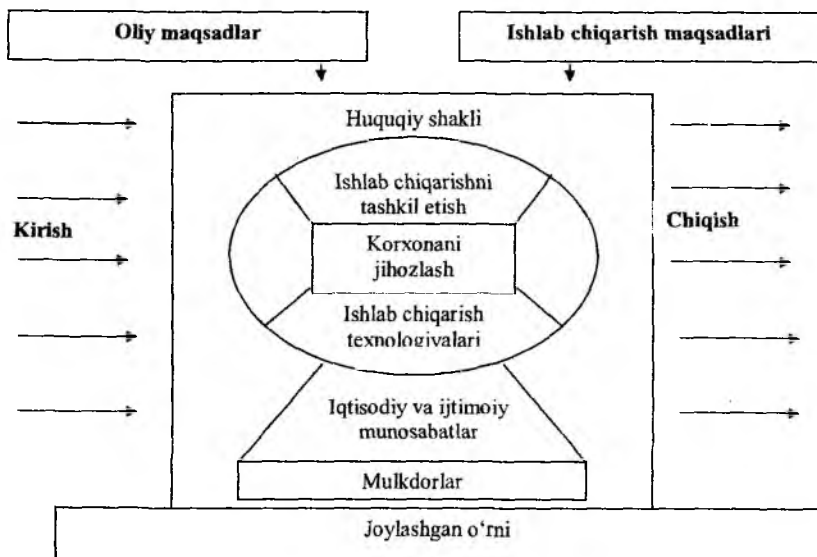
Oliy maqsadlar

Ishlab chiqarish maqsadlari

Huquqiy shakli

Kirish

Ishlab chiqarishni tashkil etish

Chiqish

Korxonani jihozlash

Ishlab chiqarish texnologiyalari

Iqtisodiy va ijtimoiy munosabatlar

Mulkdorlar

Joylashgan o'rni